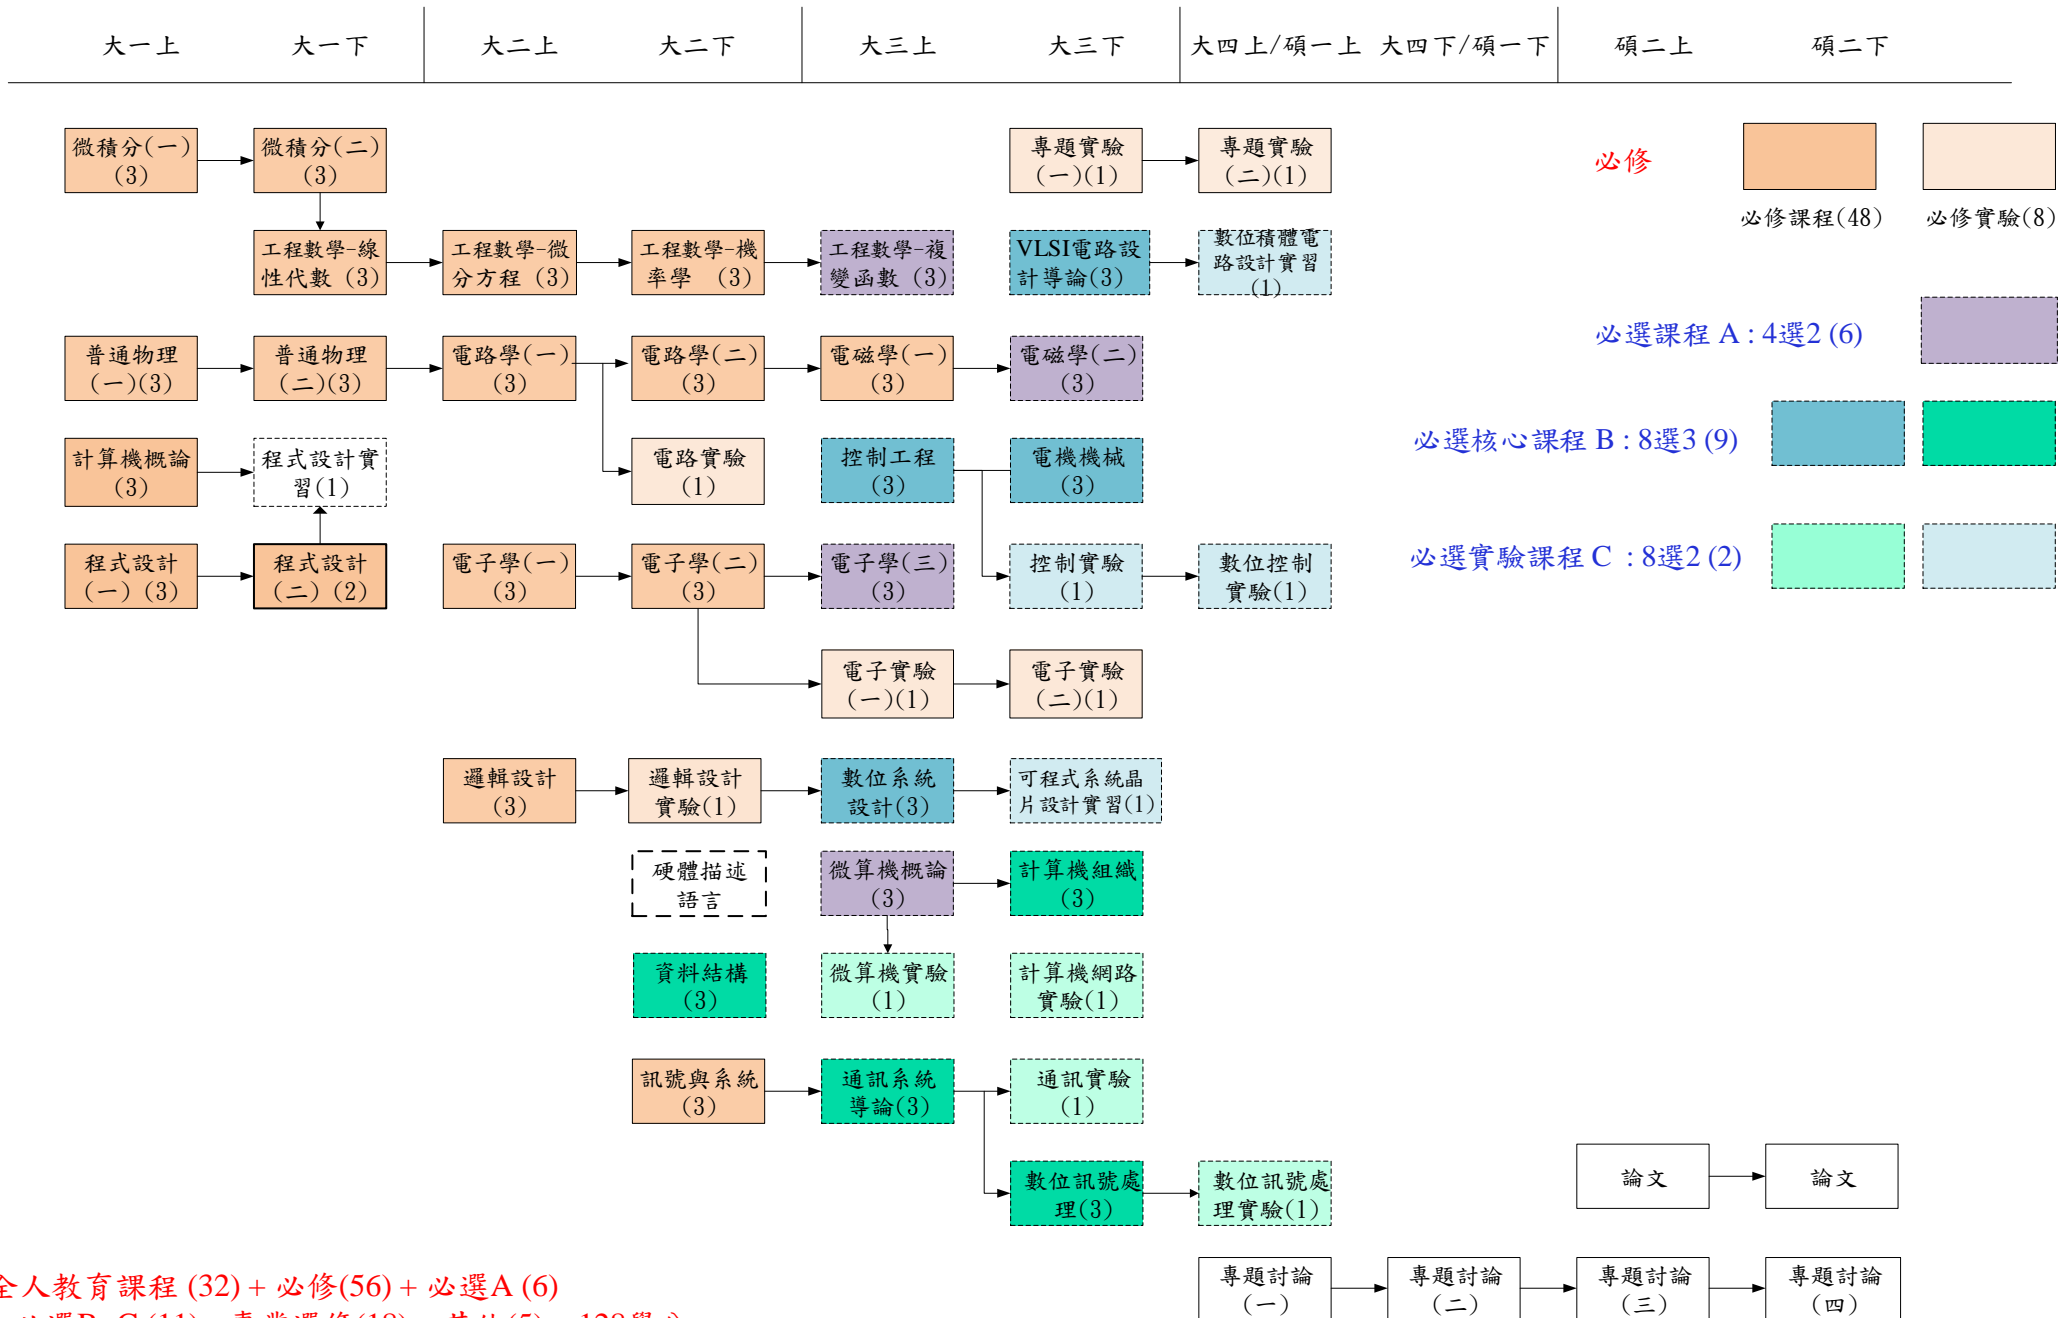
大一上 大一下 大二上 大二下 大三上 大三下 大四上/碩一上 大四下/碩一下 碩二上 碩二下

微積分(一)(3)
微積分(二)(3)
專題實驗(一)(1)
專題實驗(二)(1)
必修
必修課程(48)
必修實驗(8)

工程數學-線性代數 (3)
工程數學-微分方程 (3)
工程數學-機率學 (3)
工程數學-複變函數 (3)
VLSI電路設計導論(3)
數位積體電路設計實習(1)

必選課程 A : 4選2 (6)

普通物理(一)(3)
普通物理(二)(3)
電路學(一)(3)
電路學(二)(3)
電磁學(一)(3)
電磁學(二)(3)

必選核心課程 B : 8選3 (9)

計算機概論(3)
程式設計實習(1)
電路實驗(1)
控制工程(3)
電機機械(3)

必選實驗課程 C : 8選2 (2)

程式設計(一) (3)
程式設計(二) (2)
電子學(一)(3)
電子學(二)(3)
電子學(三)(3)
控制實驗(1)
數位控制實驗(1)

電子實驗(一)(1)
電子實驗(二)(1)

邏輯設計(3)
邏輯設計實驗(1)
數位系統設計(3)
可程式系統晶片設計實習(1)

硬體描述語言
微算機概論(3)
計算機組織(3)

資料結構(3)
微算機實驗(1)
計算機網路實驗(1)

訊號與系統(3)
通訊系統導論(3)
通訊實驗(1)

數位訊號處理(3)
數位訊號處理實驗(1)
論文
論文

全人教育課程 (32) + 必修(56) + 必選A (6)
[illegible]
專題討論(一)
專題討論(二)
專題討論(三)
專題討論(四)